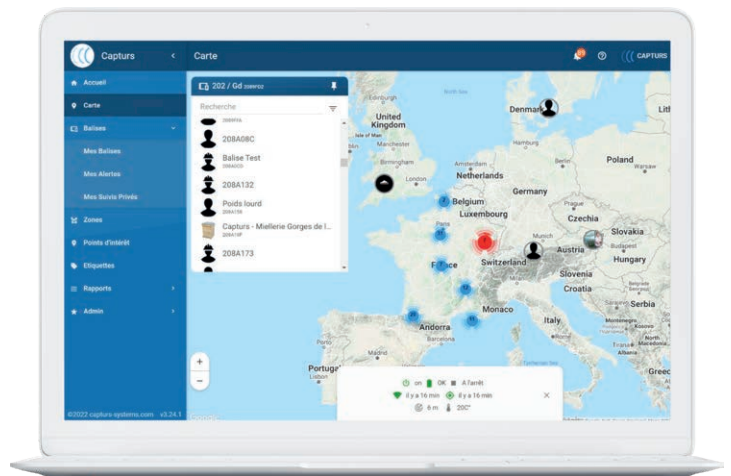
Capturs
Carte
CAPTURS
Accueil
Carte
Balises
Mes Balises
Mes Alertes
Mes Suivis Privés
Zones
Points d'intérêt
Etiquettes
Rapports
Admin
©2022 capturs-systems.com v3.24.1

202 / Gd
Recherche
208A08C
Balise Test
208A132
Poids lourd
Capturs - Miellerie Gorges de l...
208A173

Denmark
United Kingdom
Netherlands
Poland
Germany
Belgium
Luxembourg
Czechia
Slovakia
Austria
Hungary
France
Switzerland
Slovenia
Croatia
Serbia
Monaco
Italy
Andorra
Portugal
Greece
London
Birmingham
Manchester
Hamburg
Berlin
Madrid

on OK A l'arrêt
il y a 16 min il y a 16 min
6 m 20C°
+
−